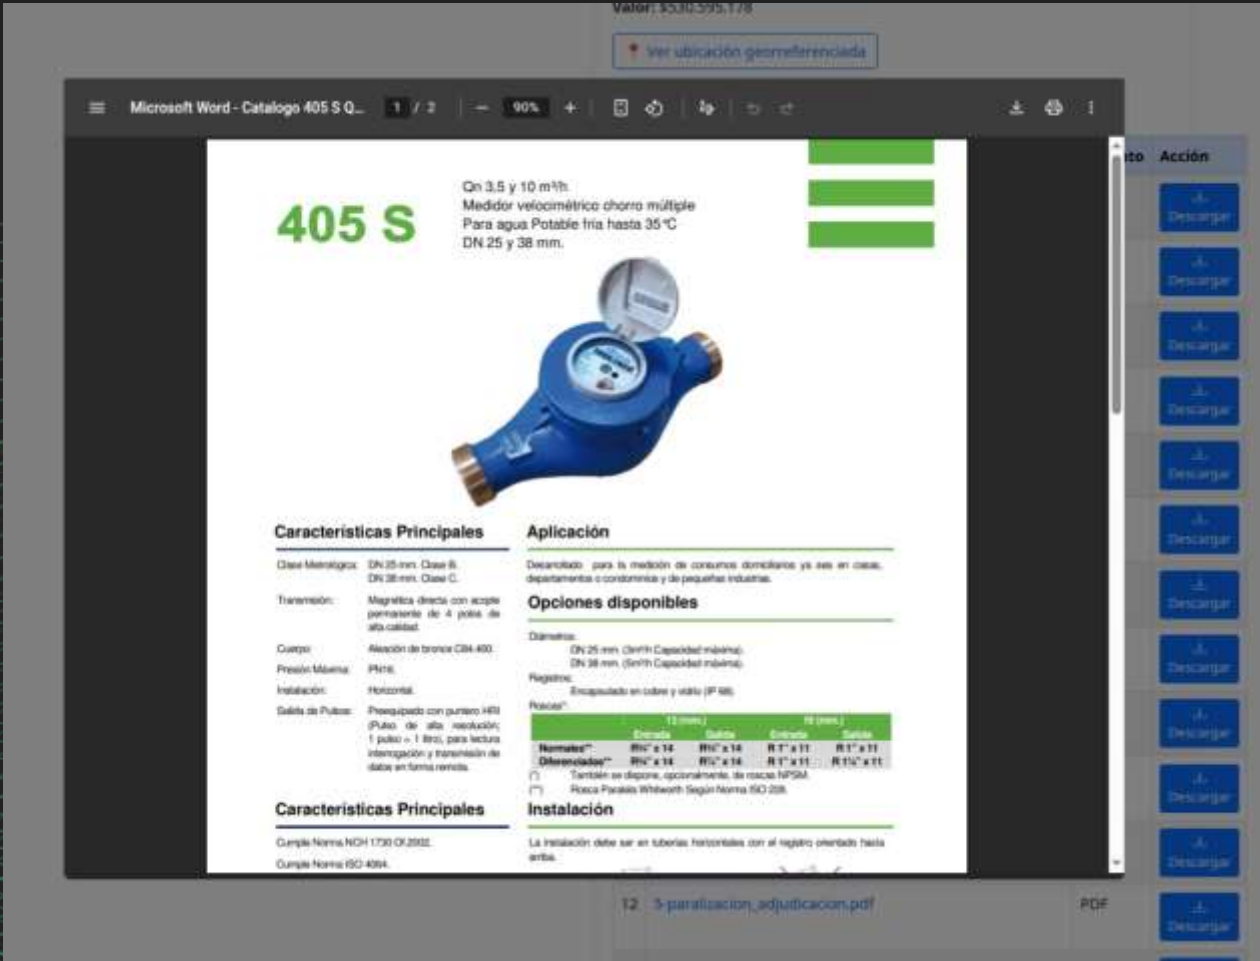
Valor: $530.595.178

Ver ubicación georreferenciada

Microsoft Word - Catalogo 405 S Q... 1 / 2 90%

405 S

Qn 3,5 y 10 m³/h.
Medidor velocimétrico chorro múltiple
Para agua Potable fría hasta 35 °C
DN 25 y 38 mm.

Características Principales

| | |
|---|---|
| Clase Metrológica: | DN 25 mm. Clase B. DN 38 mm. Clase C. |
| Transmisión: | Magnética directa con acople permanente de 4 polos de alta calidad. |
| Cuerpo: | Aleación de bronce CB4-400. |
| Presión Máxima: | PN16. |
| Instalación: | Horizontal. |
| Salida de Pulsos: | Preequipado con puntero HRI (Pulso de alta resolución; 1 pulso = 1 litro), para lectura interrogación y transmisión de datos en forma remota. |

Características Principales

Cumple Norma NCH 1730 Of.2002.
Cumple Norma ISO 4064.

Aplicación

Desarrollado para la medición de consumos domiciliarios ya sea en casas, departamentos o condominios y de pequeñas industrias.

Opciones disponibles

Diámetros:
DN 25 mm. (3m³/h Capacidad máxima).
DN 38 mm. (5m³/h Capacidad máxima).
Registros:
Encapsulado en cobre y vidrio (IP 68).
Roscas*:

| | 13 (mm.) Entrada | 13 (mm.) Salida | 19 (mm.) Entrada | 19 (mm.) Salida |
|---|---|---|---|---|
| Normales** | R¾" x 14 | R¾" x 14 | R 1" x 11 | R 1" x 11 |
| Diferenciados** | R¾" x 14 | R¾" x 14 | R 1" x 11 | R 1¼" x 11 |

Tambien se dispone, opcionalmente, de roscas NPSM.
Rosca Paralela Whitworth Según Norma ISO 228.

Instalación

La instalación debe ser en tuberías horizontales con el registro orientado hacia arriba.

to Acción
Descargar
Descargar
Descargar
Descargar
Descargar
Descargar
Descargar
Descargar
Descargar
Descargar
Descargar
12 5-paralizacion_adjudicacion.pdf PDF Descargar